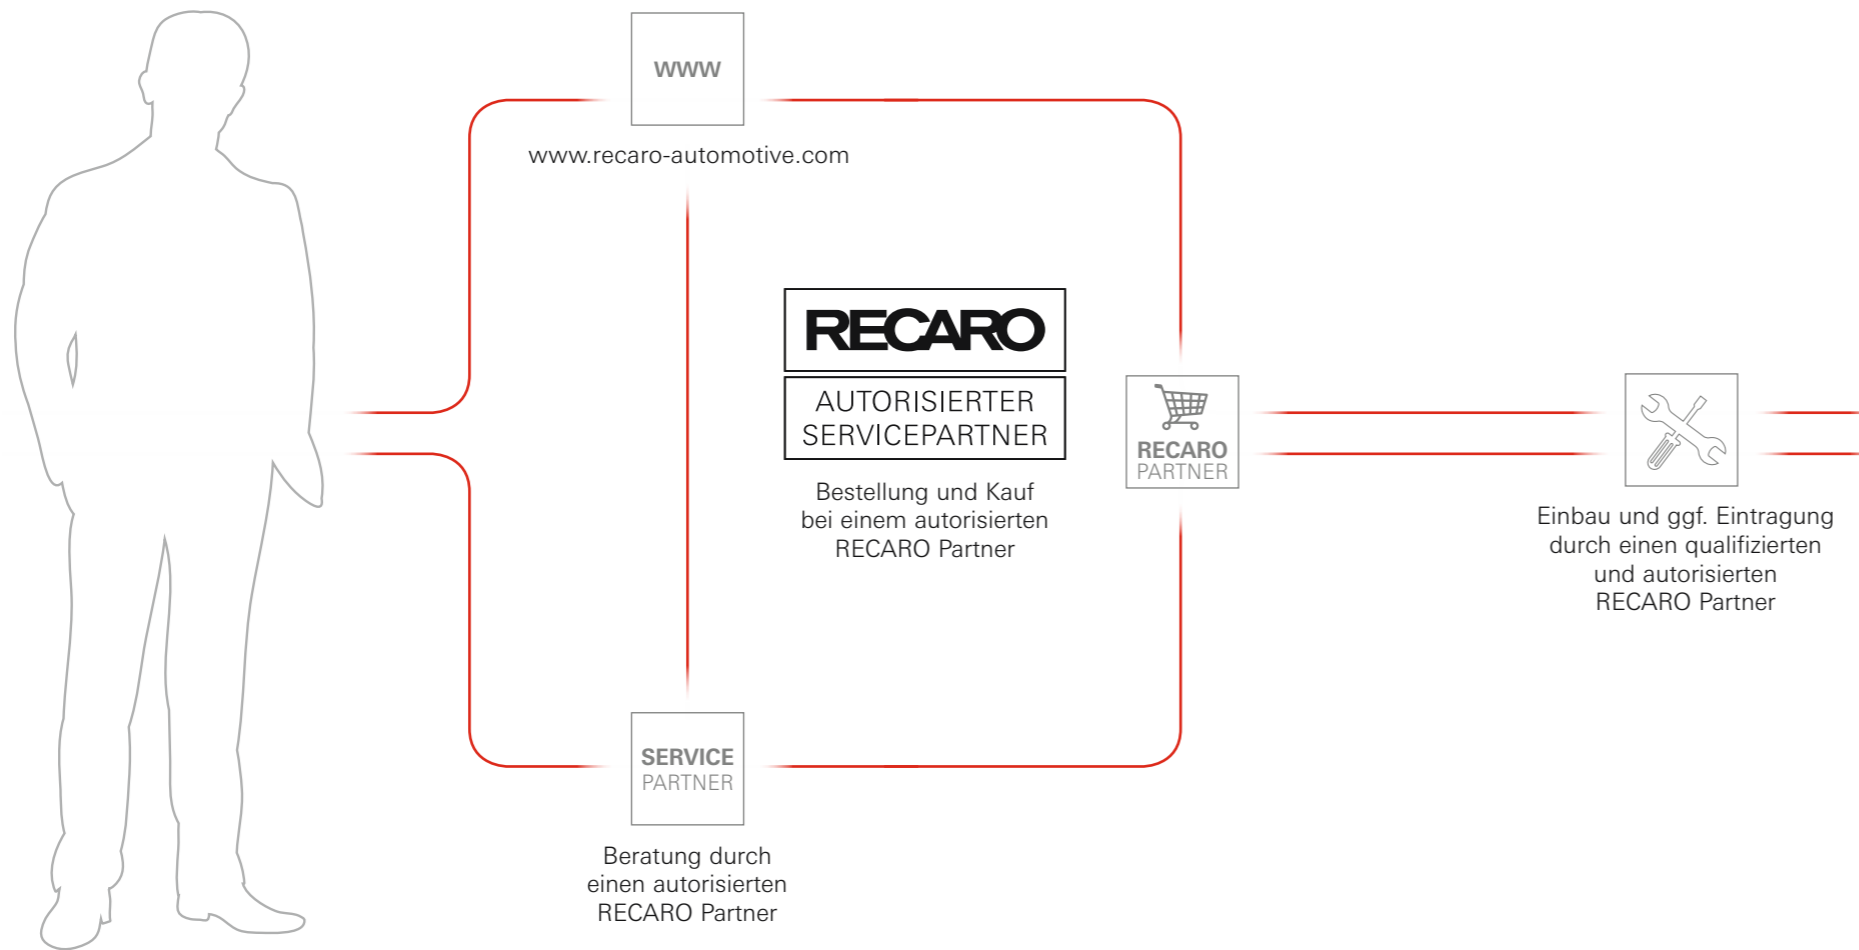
WWW

www.recaro-automotive.com

RECARO

AUTORISIERTER SERVICEPARTNER

Bestellung und Kauf bei einem autorisierten RECARO Partner

RECARO PARTNER

Einbau und ggf. Eintragung durch einen qualifizierten und autorisierten RECARO Partner

SERVICE PARTNER

Beratung durch einen autorisierten RECARO Partner